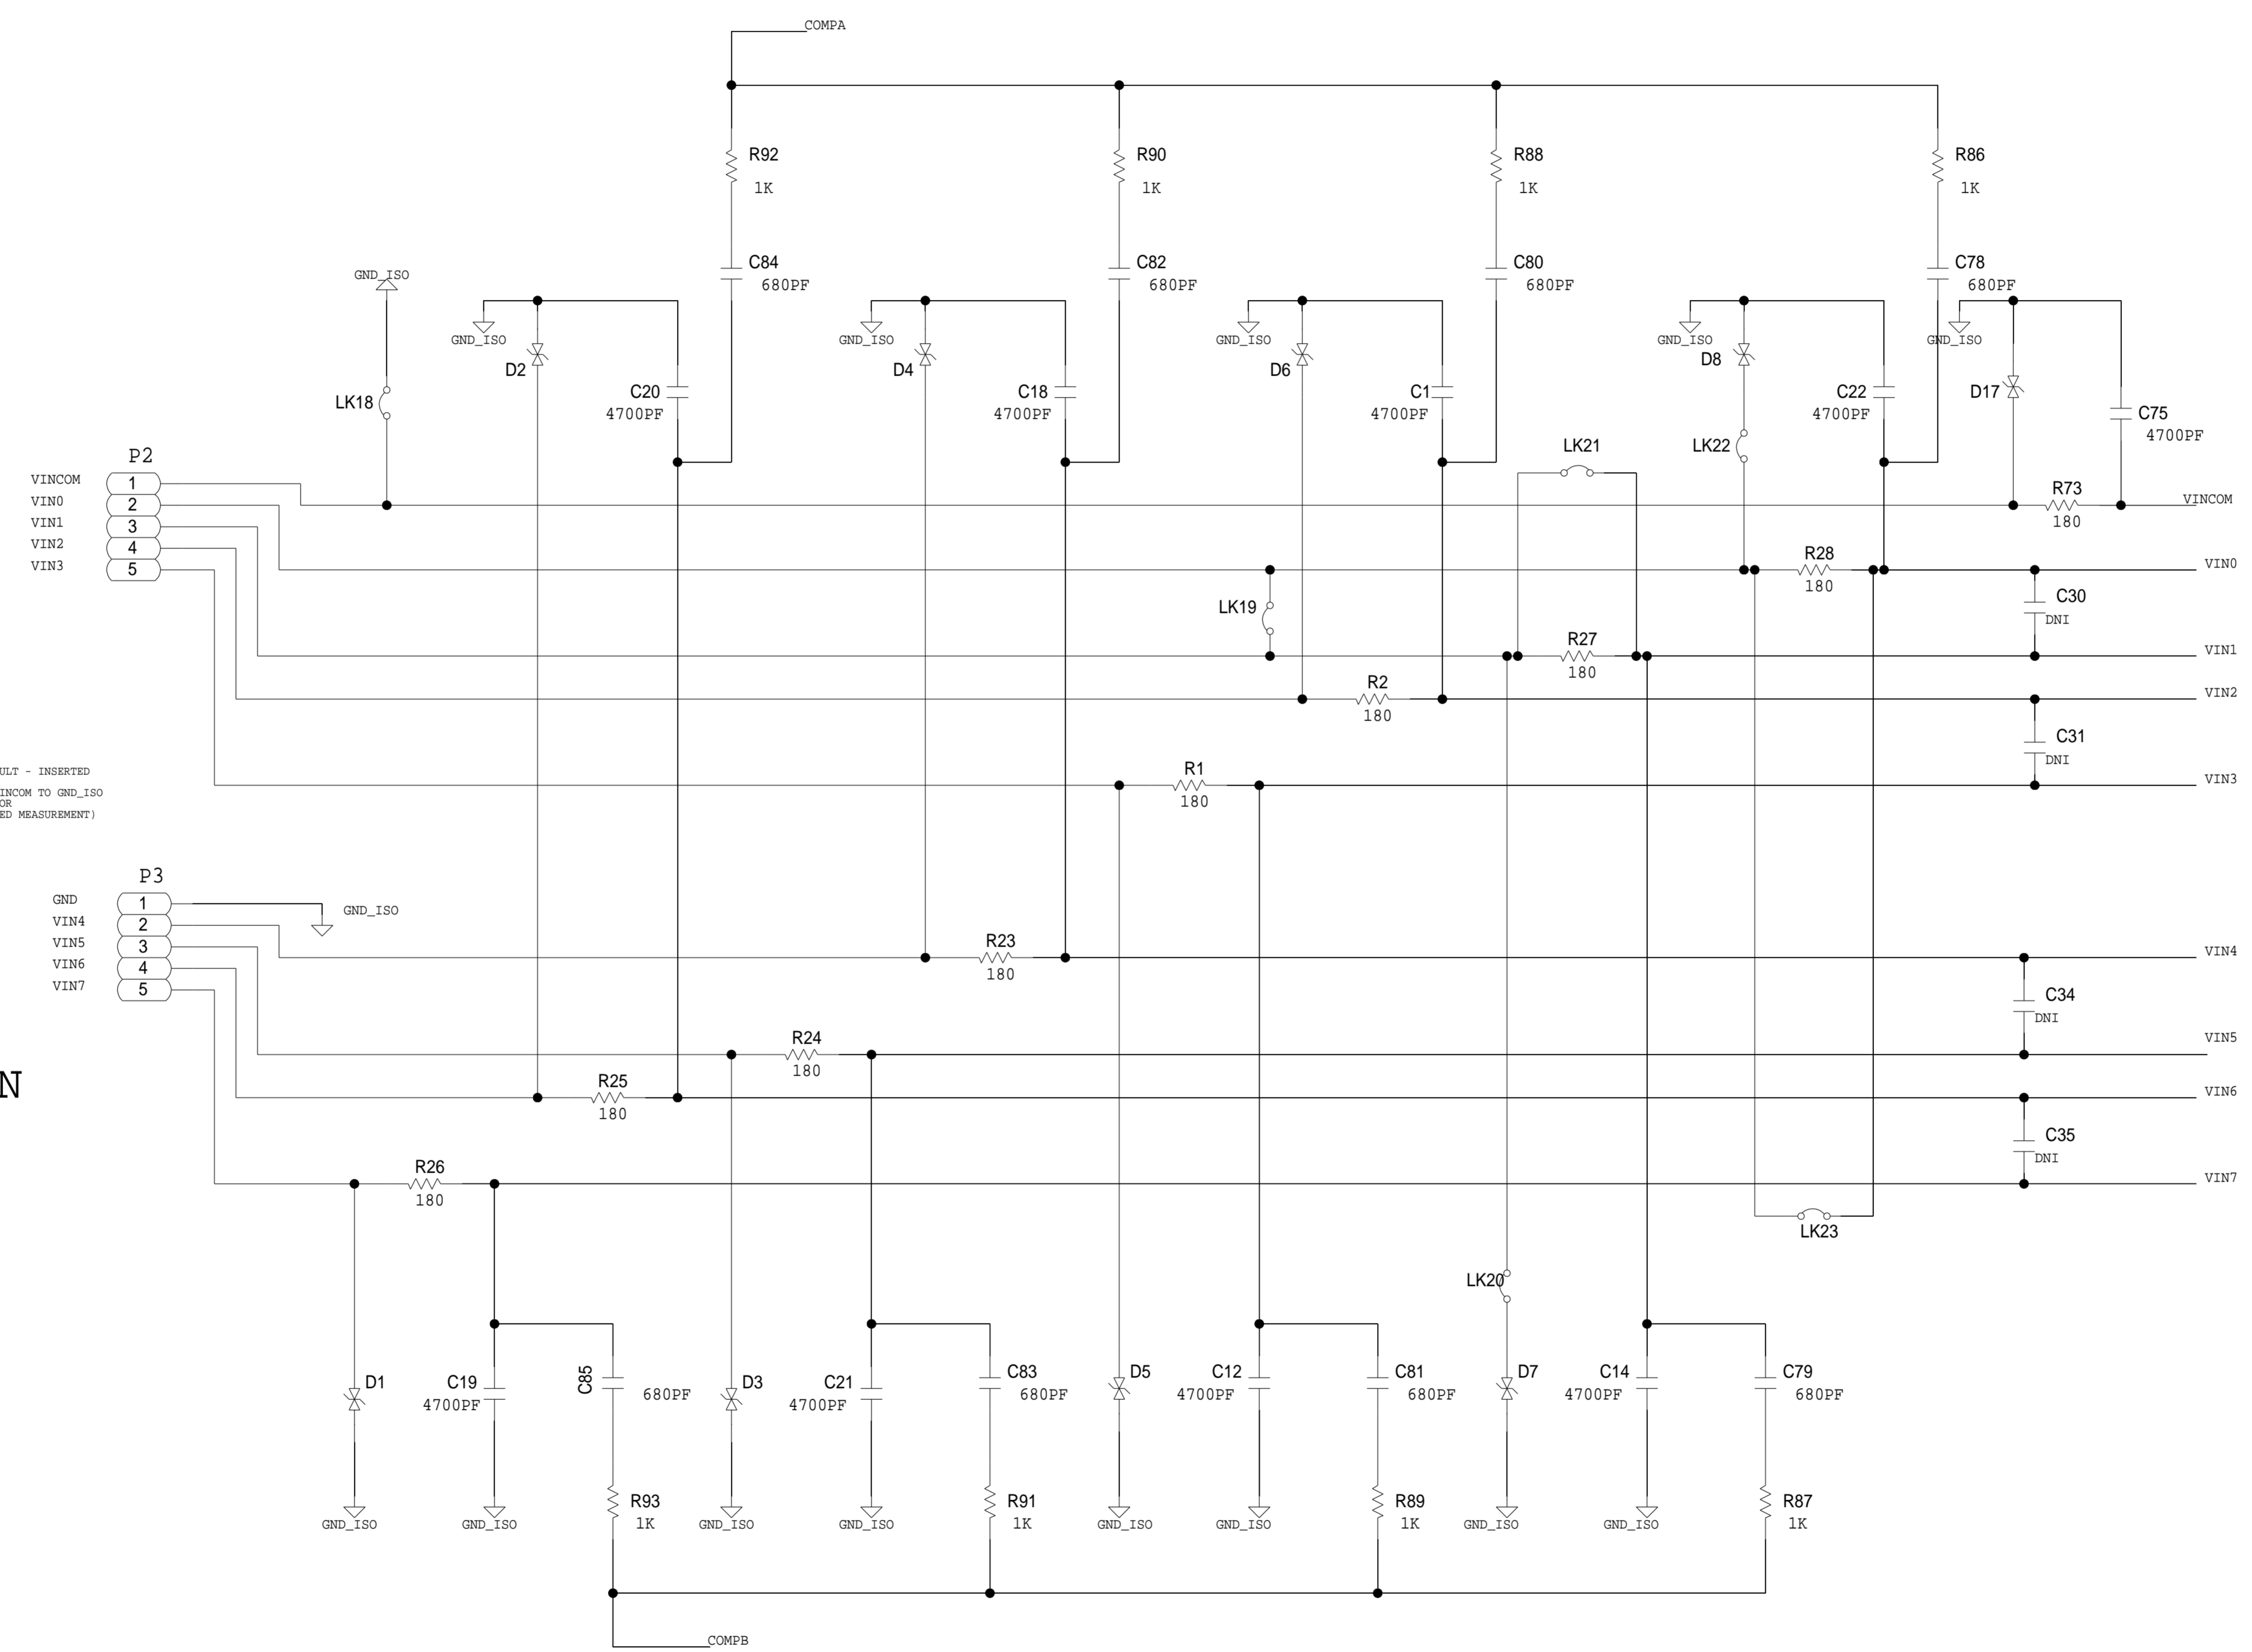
COMPA

R92
1K
R90
1K
R88
1K
R86
1K

C84
680PF
C82
680PF
C80
680PF
C78
680PF

GND_ISO
GND_ISO
GND_ISO
GND_ISO
GND_ISO
GND_ISO

LK18
D2
C20
4700PF
D4
C18
4700PF
D6
C1
4700PF
D8
C22
4700PF
D17
C75
4700PF

LK21
LK22

P2
VINCOM 1
VIN0 2
VIN1 3
VIN2 4
VIN3 5

R73
180
VINCOM
R28
180
VIN0
C30
DNI
LK19
R27
180
VIN1
R2
180
VIN2
C31
DNI
R1
180
VIN3

ULT - INSERTED
INCOM TO GND_ISO
OR
ED MEASUREMENT)

P3
GND 1
VIN4 2
VIN5 3
VIN6 4
VIN7 5
GND_ISO

R23
180
VIN4
C34
DNI
R24
180
VIN5
R25
180
VIN6
C35
DNI
R26
180
VIN7

N

LK23
LK20

D1
C19
4700PF
C85
680PF
D3
C21
4700PF
C83
680PF
D5
C12
4700PF
C81
680PF
D7
C14
4700PF
C79
680PF

R93
1K
R91
1K
R89
1K
R87
1K

GND_ISO GND_ISO GND_ISO GND_ISO GND_ISO GND_ISO GND_ISO GND_ISO

COMPB